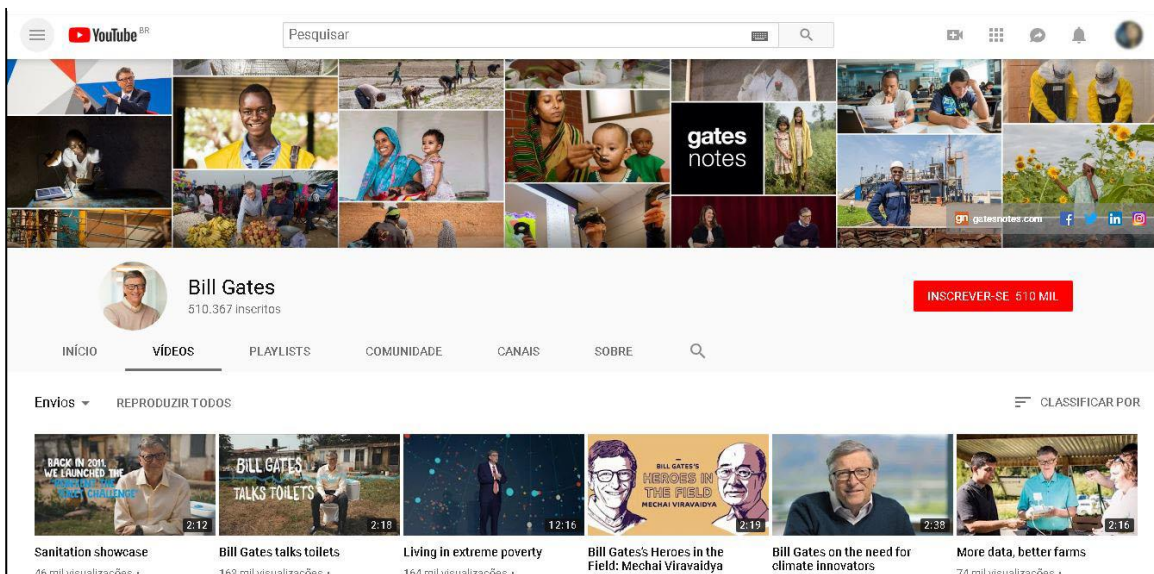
YouTube BR

Pesquisar

gates notes

gatesnotes.com

Bill Gates
510.367 inscritos

INSCREVER-SE 510 MIL

INÍCIO VÍDEOS PLAYLISTS COMUNIDADE CANAIS SOBRE

Envios REPRODUZIR TODOS

CLASSIFICAR POR

BACK IN 2011, WE LAUNCHED THE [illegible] CHALLENGE
2:12
Sanitation showcase
46 mil visualizações

BILL GATES TALKS TOILETS
2:18
Bill Gates talks toilets
163 mil visualizações

12:16
Living in extreme poverty
164 mil visualizações

BILL GATES'S HEROES IN THE FIELD MECHAI VIRAVAIDYA
2:19
Bill Gates's Heroes in the Field: Mechai Viravaidya

2:38
Bill Gates on the need for climate innovators

2:16
More data, better farms
74 mil visualizações